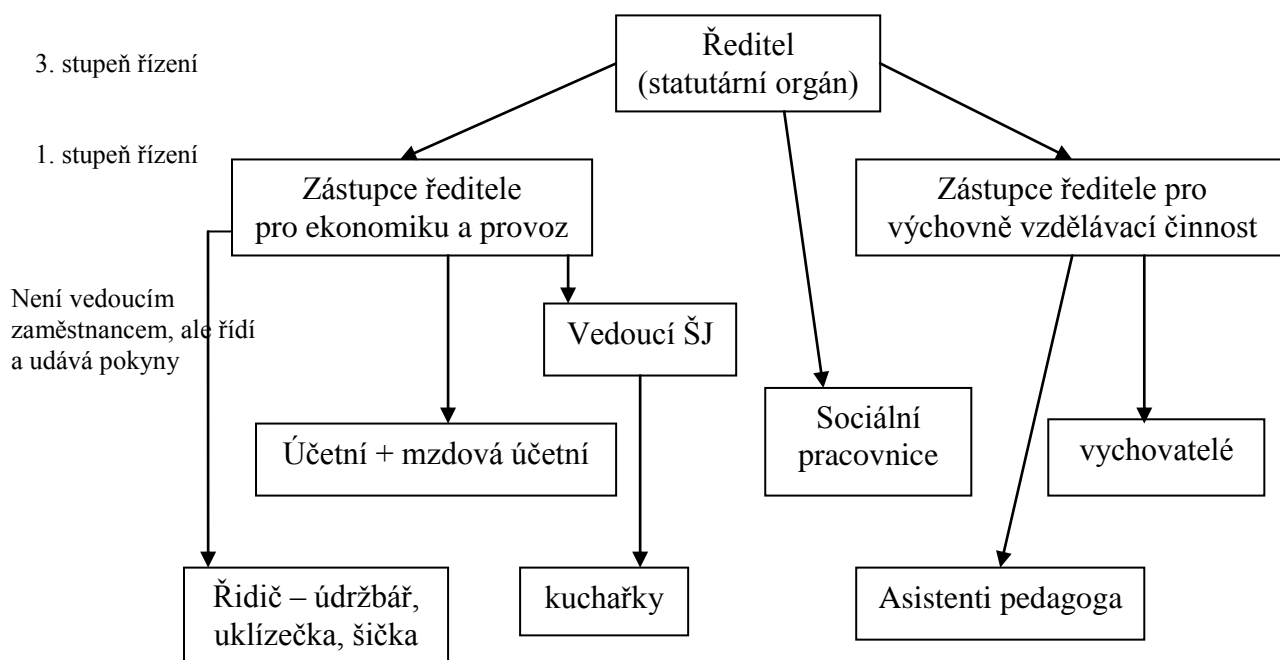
3. stupeň řízení

Ředitel (statutární orgán)

1. stupeň řízení

Zástupce ředitele pro ekonomiku a provoz

Zástupce ředitele pro výchovně vzdělávací činnost

Není vedoucím zaměstnancem, ale řídí a udává pokyny

Vedoucí ŠJ

Sociální pracovnice

vychovatelé

Účetní + mzdová účetní

Řidič – údržbář, uklízečka, šička

kuchařky

Asistenti pedagoga